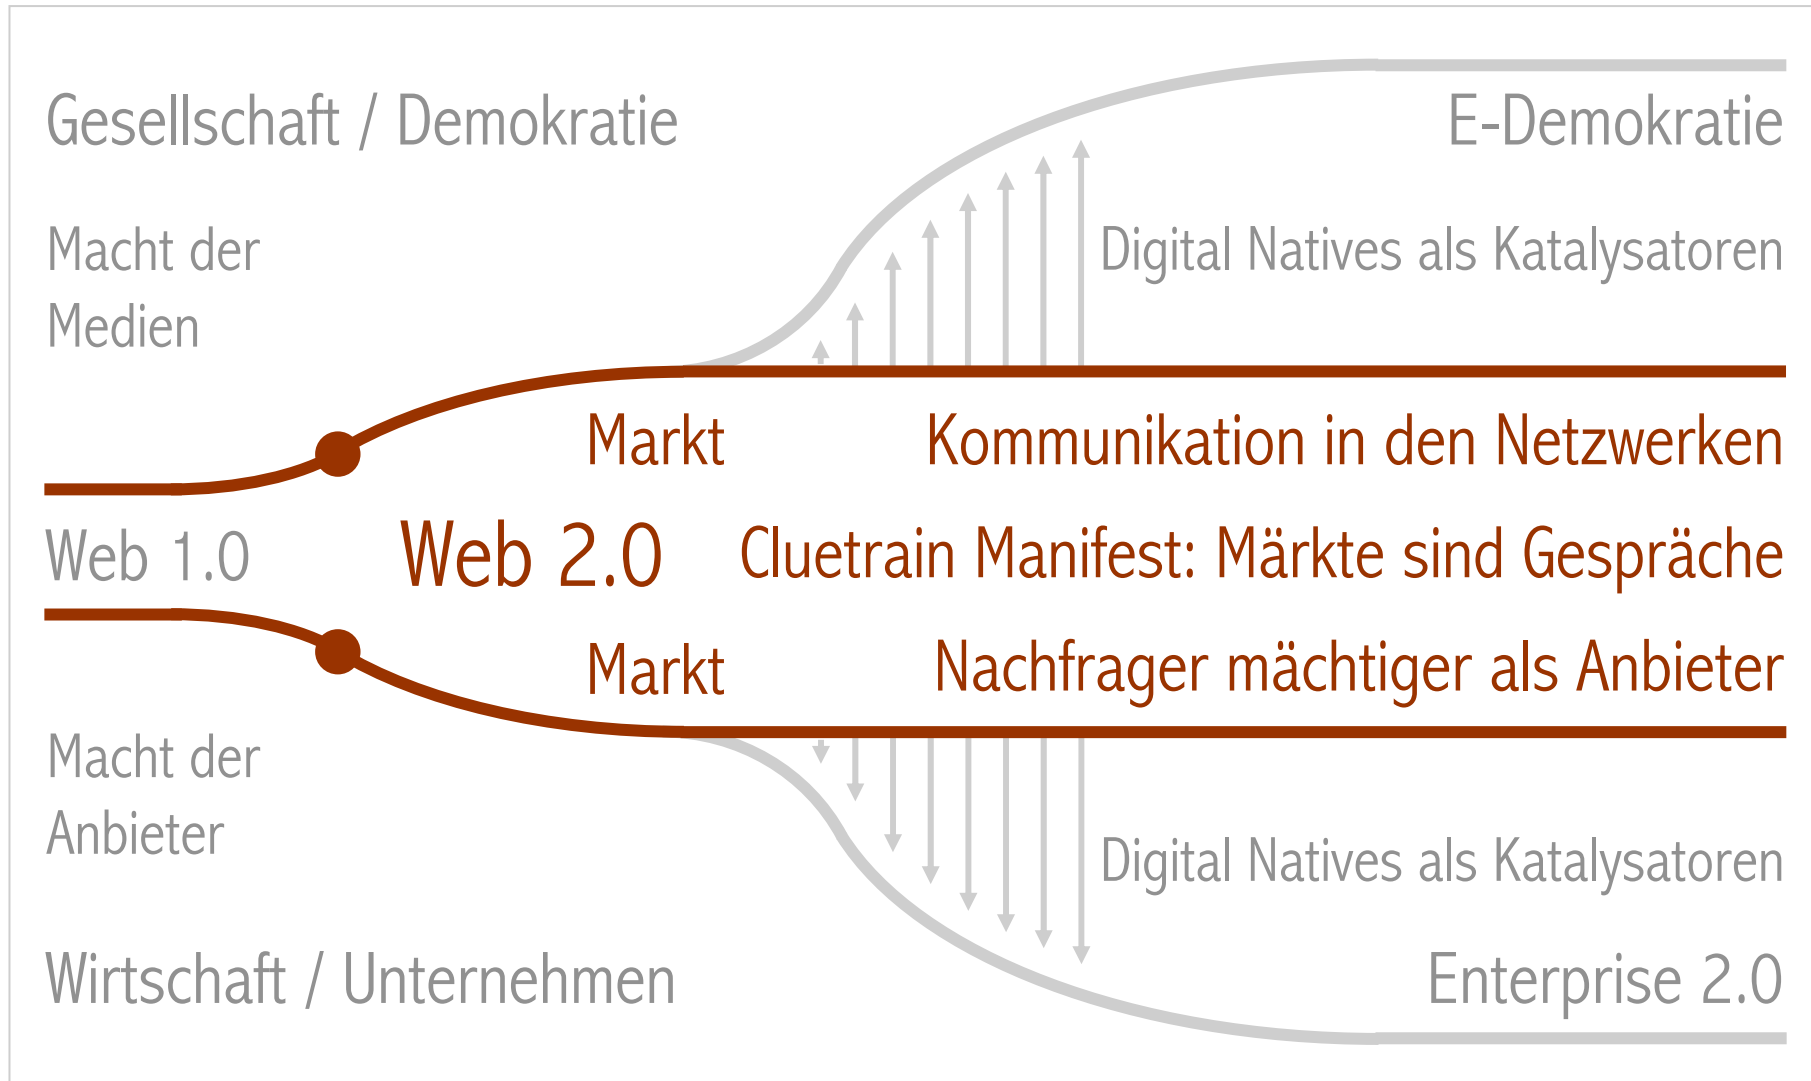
Gesellschaft / Demokratie

E-Demokratie

Macht der Medien

Digital Natives als Katalysatoren

Markt

Kommunikation in den Netzwerken

Web 1.0

Web 2.0

Cluetrain Manifest: Märkte sind Gespräche

Markt

Nachfrager mächtiger als Anbieter

Macht der Anbieter

Digital Natives als Katalysatoren

Wirtschaft / Unternehmen

Enterprise 2.0